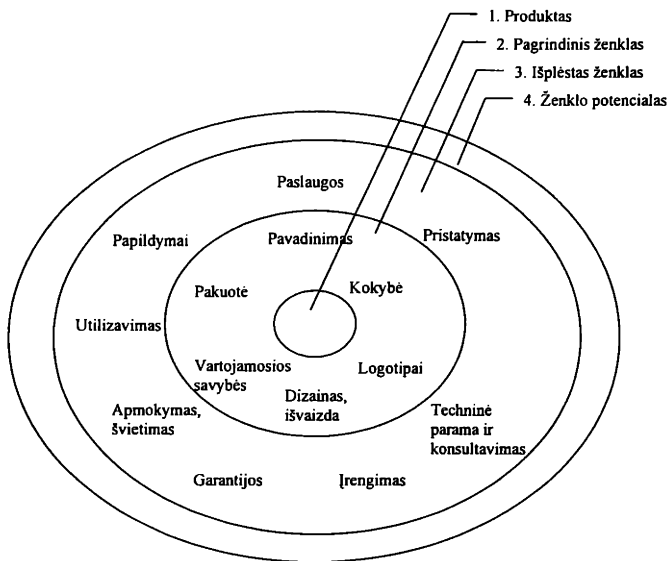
1. Produktas
2. Pagrindinis ženklas
3. Išplėstas ženklas
4. Ženklo potencialas

Paslaugos

Papildymai

Pavadinimas

Pristatymas

Pakuotė

Kokybė

Utilizavimas

Vartojamosios savybės

Logotipai

Dizainas, išvaizda

Apmokymas, švietimas

Techninė parama ir konsultavimas

Garantijos

Įrengimas